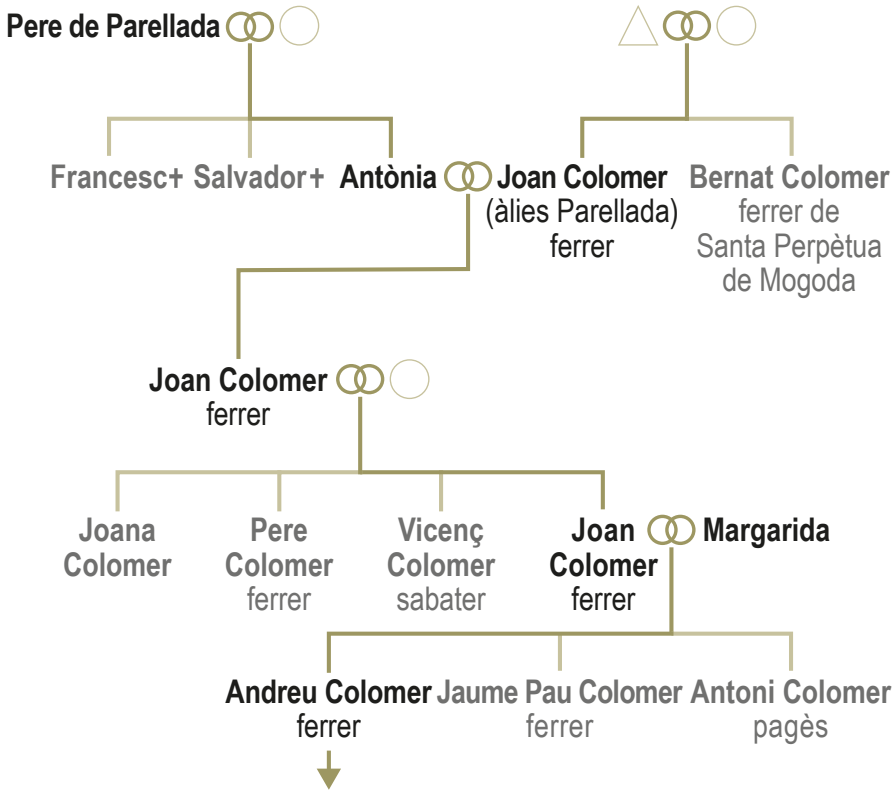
Pere de Parellada

Francesc+ Salvador+ Antònia Joan Colomer (àlies Parellada) ferrer

Bernat Colomer ferrer de Santa Perpètua de Mogoda

Joan Colomer ferrer

Joana Colomer

Pere Colomer ferrer

Vicenç Colomer sabater

Joan Colomer ferrer

Margarida

Andreu Colomer ferrer

Jaume

Pau Colomer ferrer

Antoni Colomer pagès